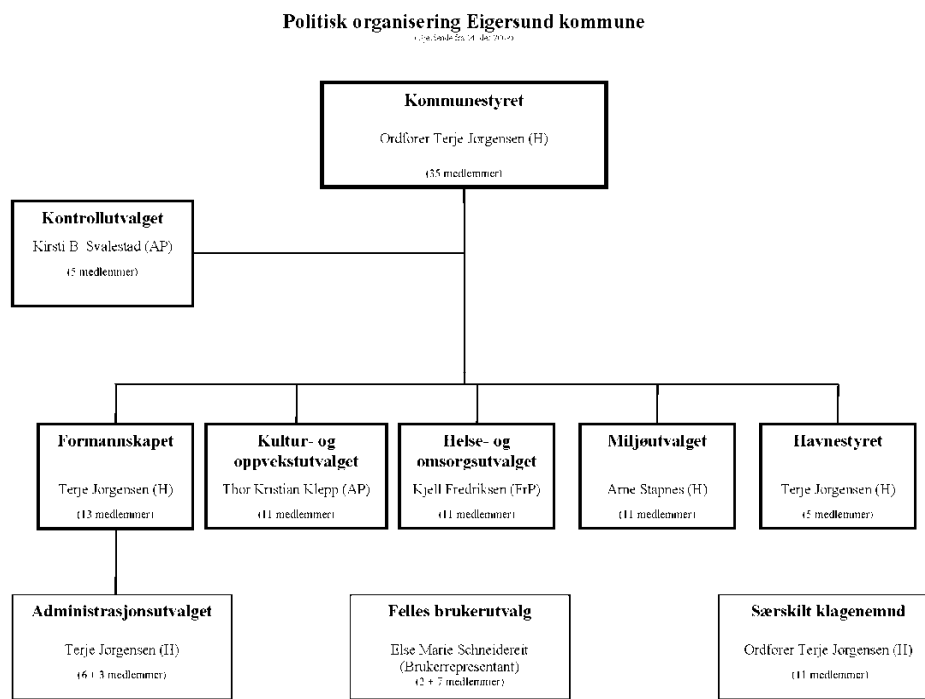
Politisk organisering Eigersund kommune

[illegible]

Kommunestyret

Ordfører Terje Jørgensen (H)

(35 medlemmer)

Kontrollutvalget

Kirsti B Svalestad (AP)

(5 medlemmer)

Formannskapet

Terje Jørgensen (H)

(13 medlemmer)

Kultur- og oppvekstutvalget

Thor Kristian Klepp (AP)

(11 medlemmer)

Helse- og omsorgsutvalget

Kjell Fredriksen (FrP)

(11 medlemmer)

Miljøutvalget

Arne Stapnes (H)

(11 medlemmer)

Havnestyret

Terje Jørgensen (H)

(5 medlemmer)

Administrasjonsutvalget

Terje Jørgensen (H)

(6 + 3 medlemmer)

Felles brukerutvalg

Else Marie Schneidereit (Brukerrepresentant)

(2 + 7 medlemmer)

Særskilt klagenemnd

Ordfører Terje Jørgensen (H)

(11 medlemmer)